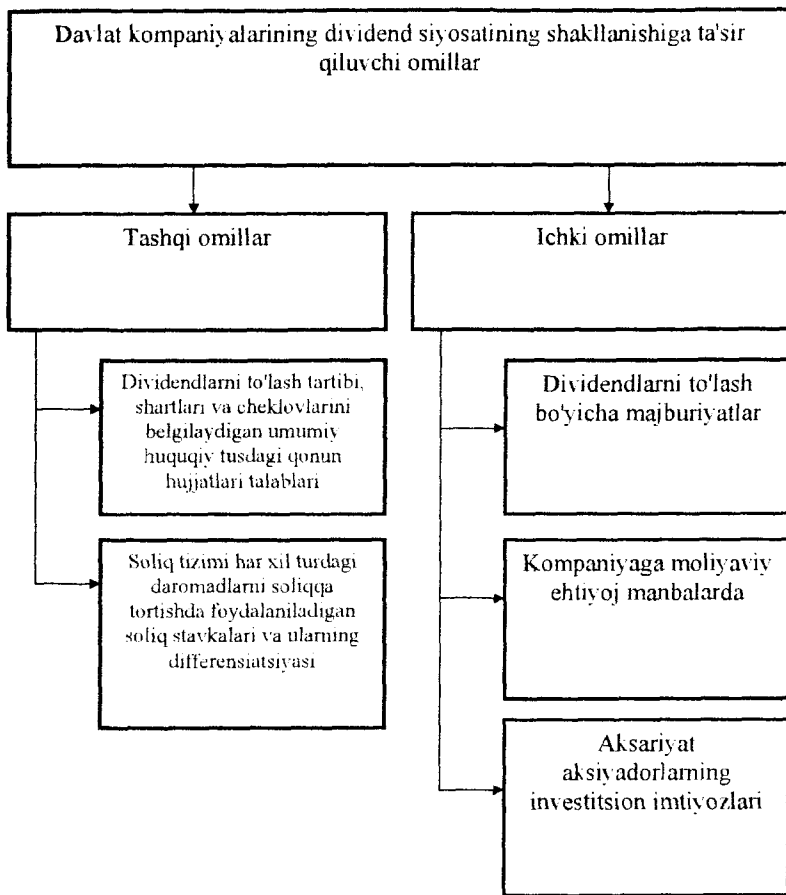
Davlat kompaniyalarining dividend siyosatining shakllanishiga ta'sir qiluvchi omillar

Tashqi omillar

Ichki omillar

Dividendlarni to'lash tartibi, shartlari va cheklovlarini belgilaydigan umumiy huquqiy tusdagi qonun hujjatlari talablari

Soliq tizimi har xil turdagi daromadlarni soliqqa tortishda foydalaniladigan soliq stavkalari va ularning differensiatsiyasi

Dividendlarni to'lash bo'yicha majburiyatlar

Kompaniyaga moliyaviy ehtiyoj manbalarda

Aksariyat aksiyadorlarning investitsion imtiyozlari